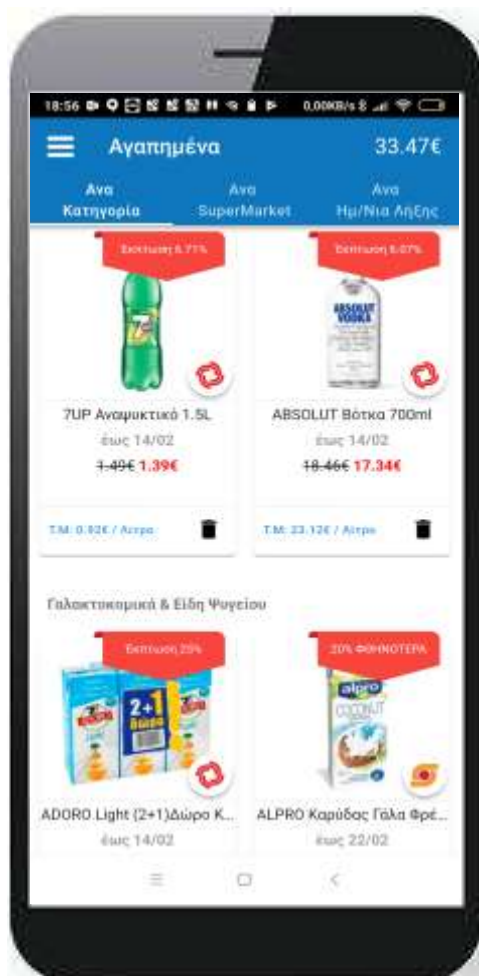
18:56 0,00KB/s

Αγαπημένα 33.47€

Ανά Κατηγορία

Ανά SuperMarket

Ανά Ημ/Νια Λήξης

Έκπτωση 6.71%

7UP Αναψυκτικό 1.5L

έως 14/02

1.49€ 1.39€

Τ.Μ: 0.93€ / Λίτρο

Έκπτωση 6.07%

ABSOLUT Βότκα 700ml

έως 14/02

18.46€ 17.34€

Τ.Μ: 23.12€ / Λίτρο

Γαλακτοκομικά & Είδη Ψυγείου

Έκπτωση 25%

2+1 Δώρο

ADORO Light (2+1)Δώρο Κ...

έως 14/02

20% ΦΘΗΝΟΤΕΡΑ

alpro COCONUT

ALPRO Καρύδας Γάλα Φρέ...

έως 22/02